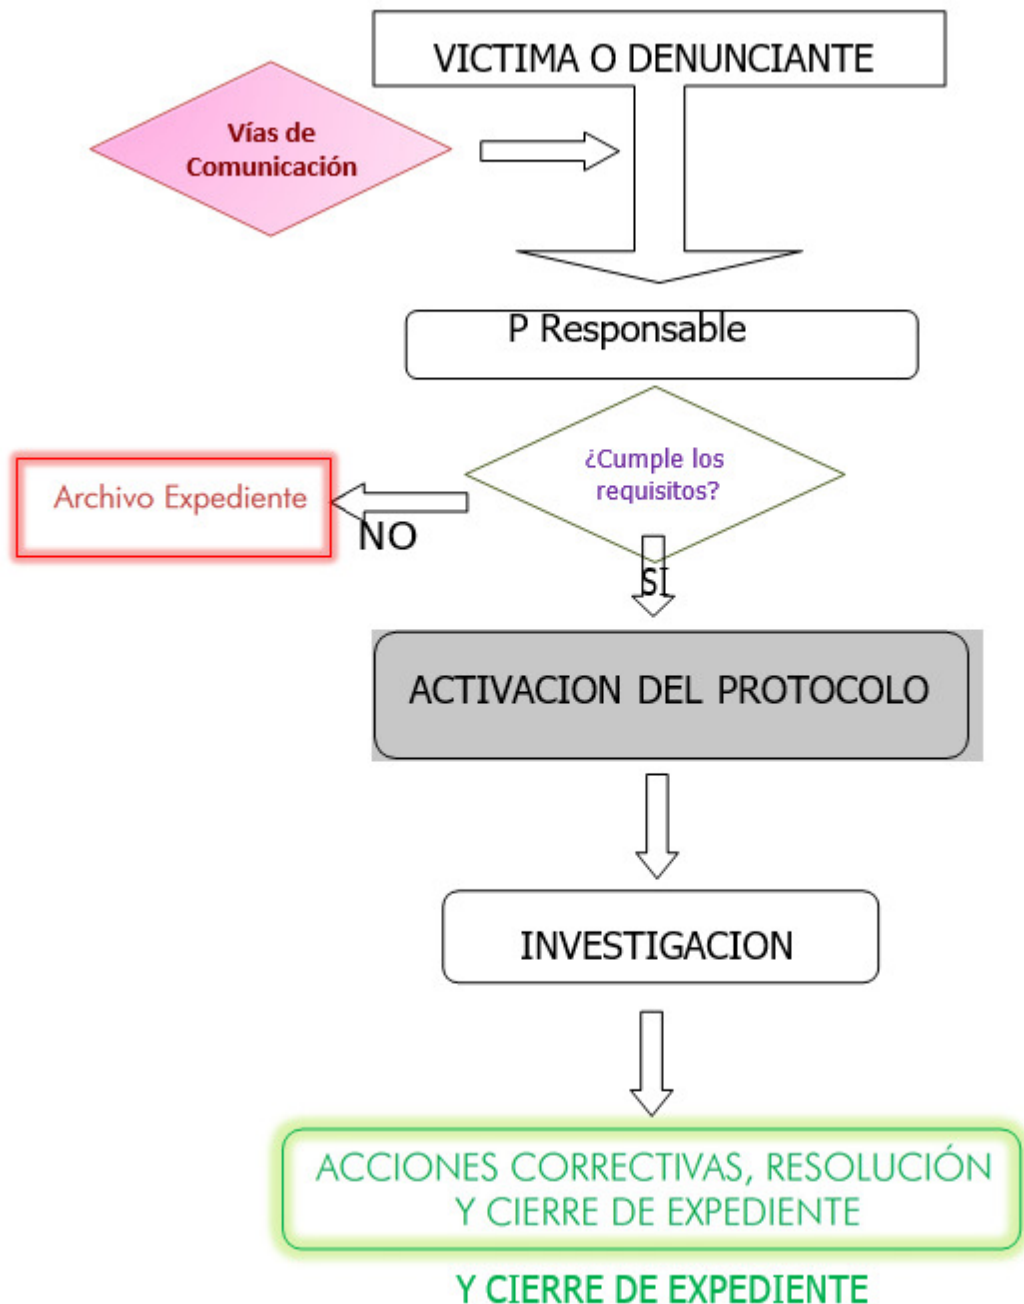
VICTIMA O DENUNCIANTE

Vías de Comunicación

P Responsable

¿Cumple los requisitos?

Archivo Expediente

NO

SI

ACTIVACION DEL PROTOCOLO

INVESTIGACION

ACCIONES CORRECTIVAS, RESOLUCIÓN Y CIERRE DE EXPEDIENTE

Y CIERRE DE EXPEDIENTE